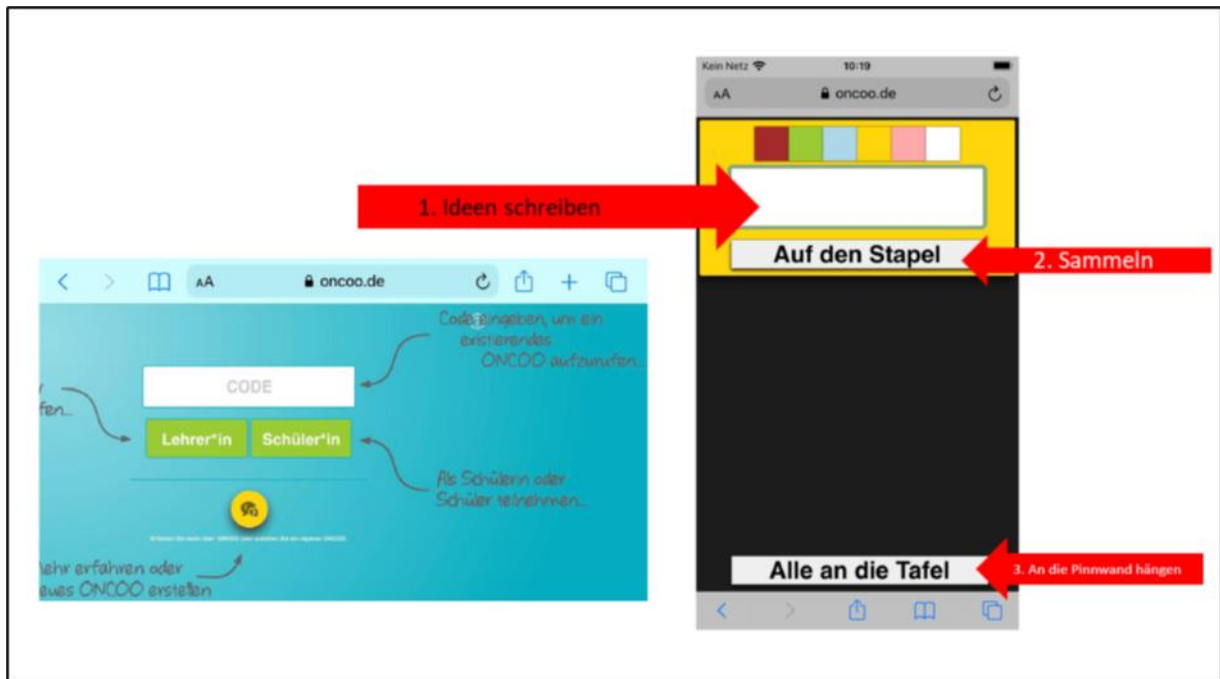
Kein Netz 10:19

AA oncoo.de

1. Ideen schreiben

Auf den Stapel

2. Sammeln

AA oncoo.de

Code eingeben, um ein existierendes ONCOO aufzurufen...

CODE

fen...

Lehrer*in

Schüler*in

Als Schülerin oder Schüler teilnehmen...

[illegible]

Mehr erfahren oder neues ONCOO erstellen

Alle an die Tafel

3. An die Pinnwand hängen